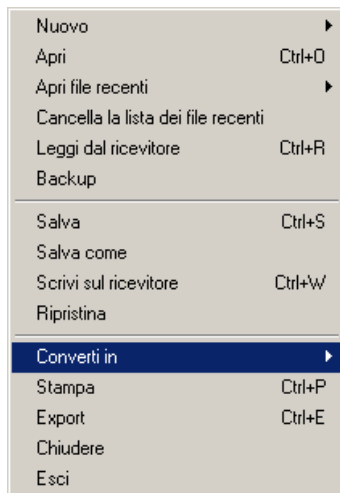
Nuovo
Apri Ctrl+O
Apri file recenti
Cancella la lista dei file recenti
Leggi dal ricevitore Ctrl+R
Backup

Salva Ctrl+S
Salva come
Scrivi sul ricevitore Ctrl+W
Ripristina

Converti in
Stampa Ctrl+P
Export Ctrl+E
Chiudere
Esci